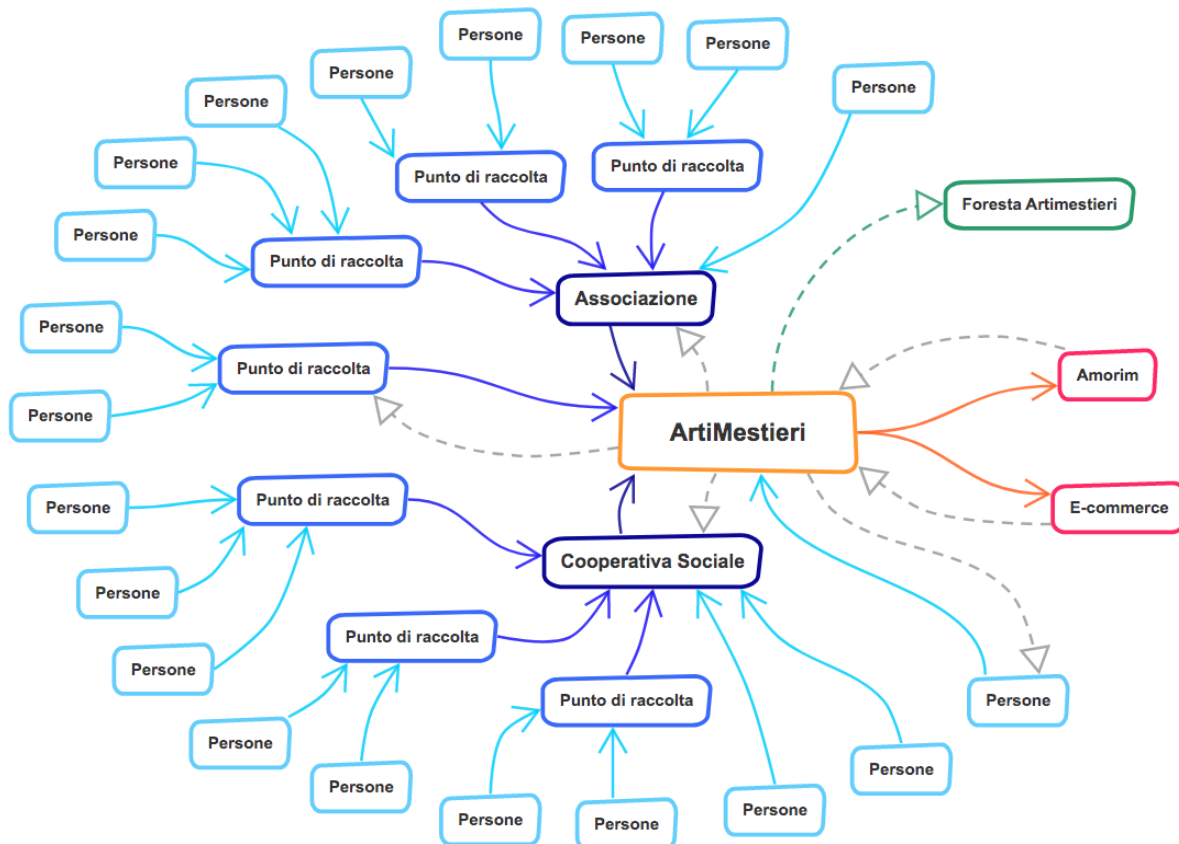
Persone

Persone

Persone

Persone

Persone

Persone

Persone

Persone

Punto di raccolta

Punto di raccolta

Foresta Artimestieri

Punto di raccolta

Associazione

Persone

Punto di raccolta

Persone

Amorim

ArtiMestieri

Persone

Punto di raccolta

E-commerce

Cooperativa Sociale

Persone

Punto di raccolta

Persone

Persone

Punto di raccolta

Persone

Persone

Persone

Persone

Persone

Persone

Persone